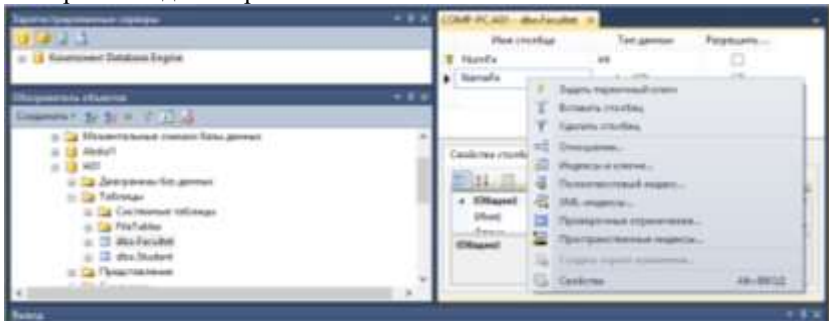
Зарегистрированные серверы
Компонент Database Engine
Обозреватель объектов
Соединить
Моментальные снимки базы данных
Alekol1
WEI
Диаграммы баз данных
Таблицы
Системные таблицы
FileTables
dbo.Facultet
dbo.Student
Представления
COMP-PC\ADI - dbo.Facultet
Имя столбца
Тип данных
Разрешить...
NumFa
int
NameFa
Задать первичный ключ
Вставить столбец
Удалить столбец
Отношения...
Индексы и ключи...
Полнотекстовый индекс...
XML-индексы...
Проверочные ограничения...
Пространственные индексы...
Создать скрипт изменения...
Свойства
Alt+ВВОД
Свойства столбца
(Общие)
(Имя)
(Общие)
Вывод